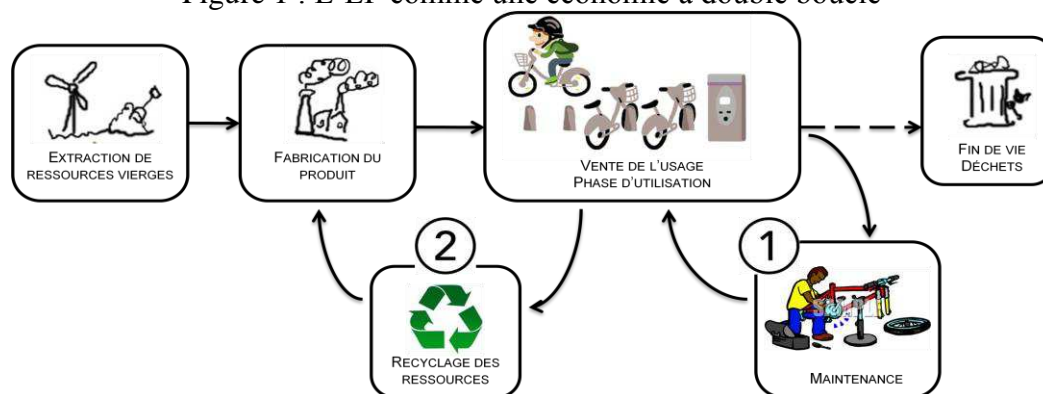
Figure 1 : L'EF comme une économie à double boucle

EXTRACTION DE RESSOURCES VIERGES

FABRICATION DU PRODUIT

VENTE DE L'USAGE
PHASE D'UTILISATION

FIN DE VIE
DÉCHETS

2

RECYCLAGE DES RESSOURCES

1

MAINTENANCE